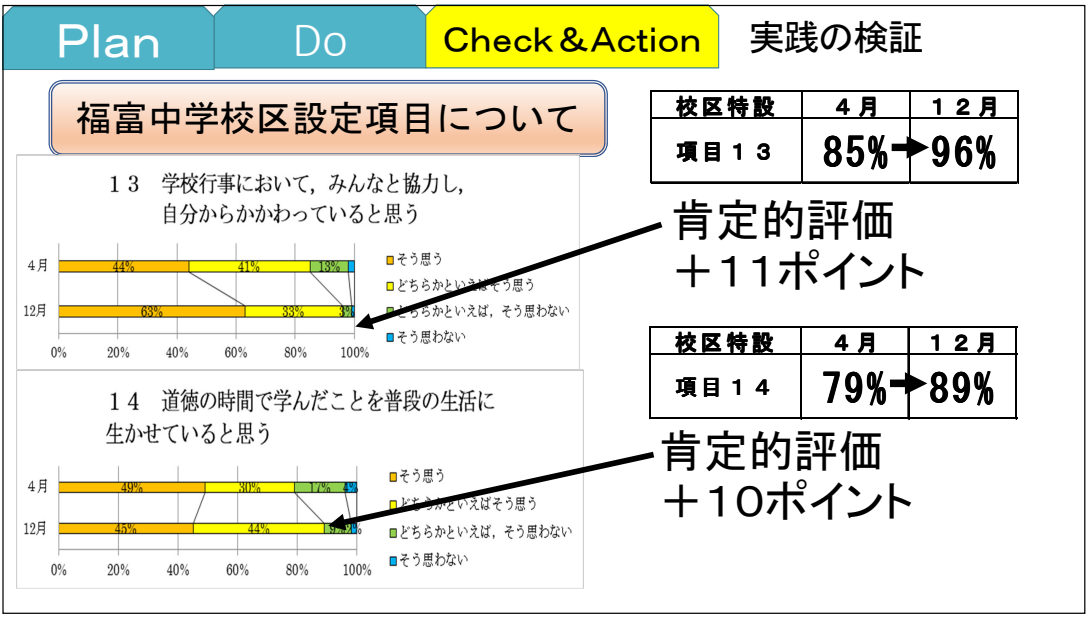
Plan　Do　Check＆Action　実践の検証

福富中学校区設定項目について

| 校区特設 | ４月 | １２月 |
|---|---|---|
| 項目１３ | 85% | 96% |

13　学校行事において，みんなと協力し，自分からかかわっていると思う

4月　44%　41%　13%
12月　63%　33%　3%
0%　20%　40%　60%　80%　100%

そう思う
どちらかといえばそう思う
どちらかといえば，そう思わない
そう思わない

肯定的評価
＋11ポイント

| 校区特設 | ４月 | １２月 |
|---|---|---|
| 項目１４ | 79% | 89% |

14　道徳の時間で学んだことを普段の生活に生かせていると思う

4月　49%　30%　17%　4%
12月　45%　44%　9%　2%
0%　20%　40%　60%　80%　100%

そう思う
どちらかといえばそう思う
どちらかといえば，そう思わない
そう思わない

肯定的評価
＋10ポイント